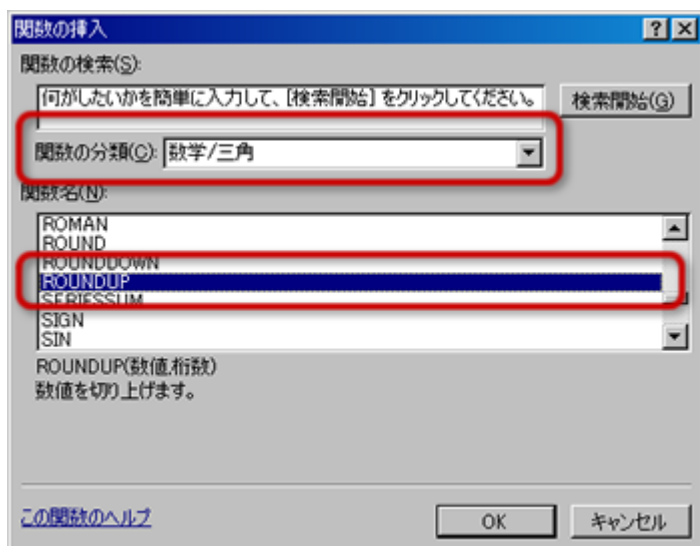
関数の挿入

?

×

関数の検索(S):

何がしたいかを簡単に入力して、[検索開始] をクリックしてください。

検索開始(G)

関数の分類(C): 数学/三角

関数名(N):

ROMAN
ROUND
ROUNDDOWN
ROUNDUP
SERIESSUM
SIGN
SIN

ROUNDUP(数値,桁数)
数値を切り上げます。

この関数のヘルプ

OK

キャンセル